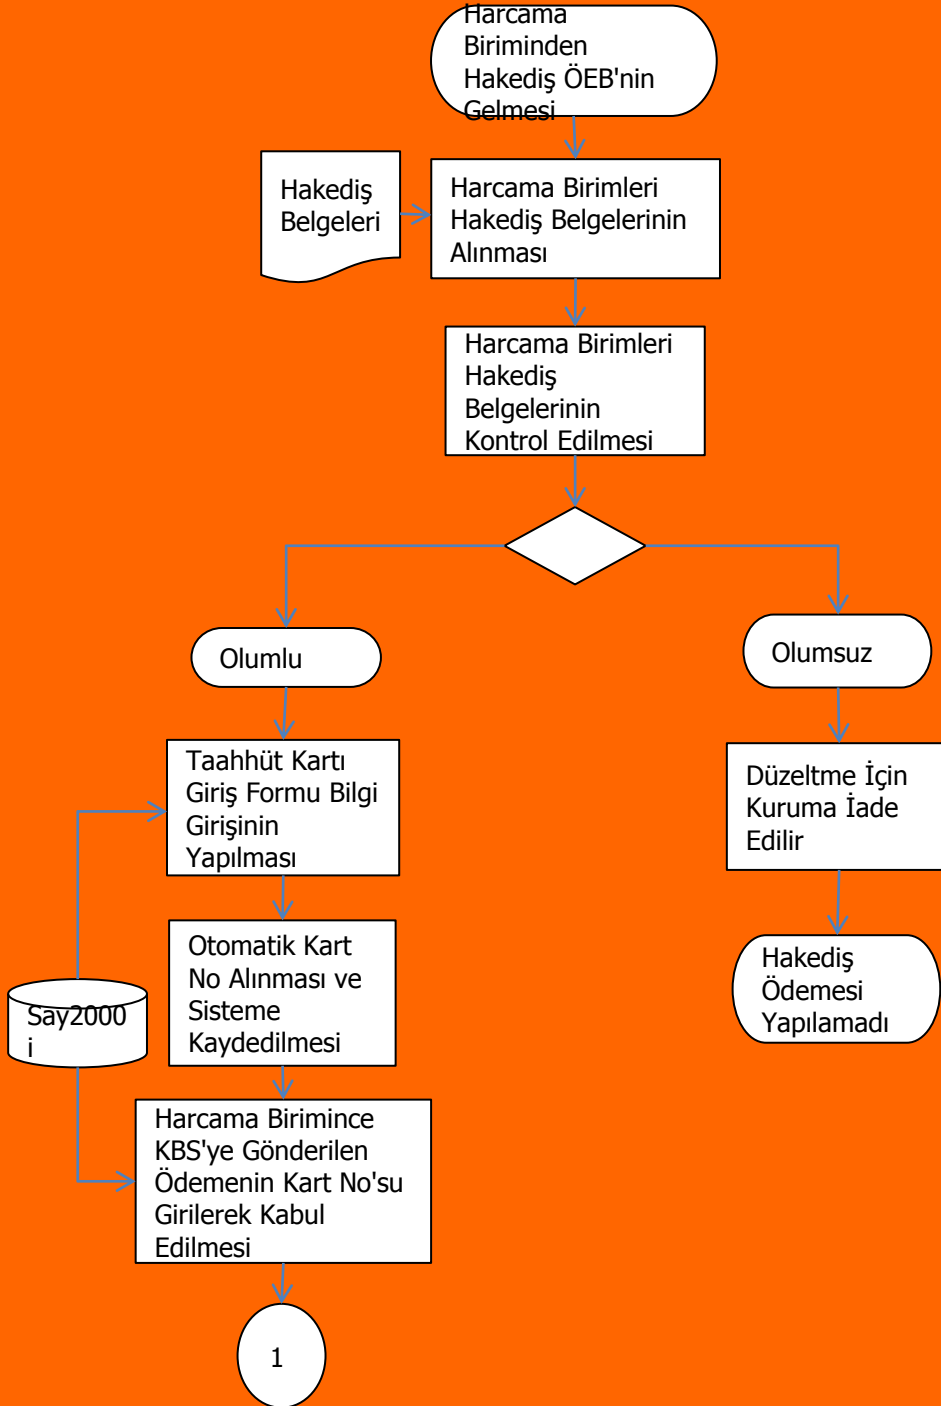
Harcama Biriminden Hakediş ÖEB'nin Gelmesi

Hakediş Belgeleri

Harcama Birimleri Hakediş Belgelerinin Alınması

Harcama Birimleri Hakediş Belgelerinin Kontrol Edilmesi

Olumlu

Olumsuz

Taahhüt Kartı Giriş Formu Bilgi Girişinin Yapılması

Düzeltme İçin Kuruma İade Edilir

Otomatik Kart No Alınması ve Sisteme Kaydedilmesi

Hakediş Ödemesi Yapılamadı

Say2000 i

Harcama Birimince KBS'ye Gönderilen Ödemenin Kart No'su Girilerek Kabul Edilmesi

1